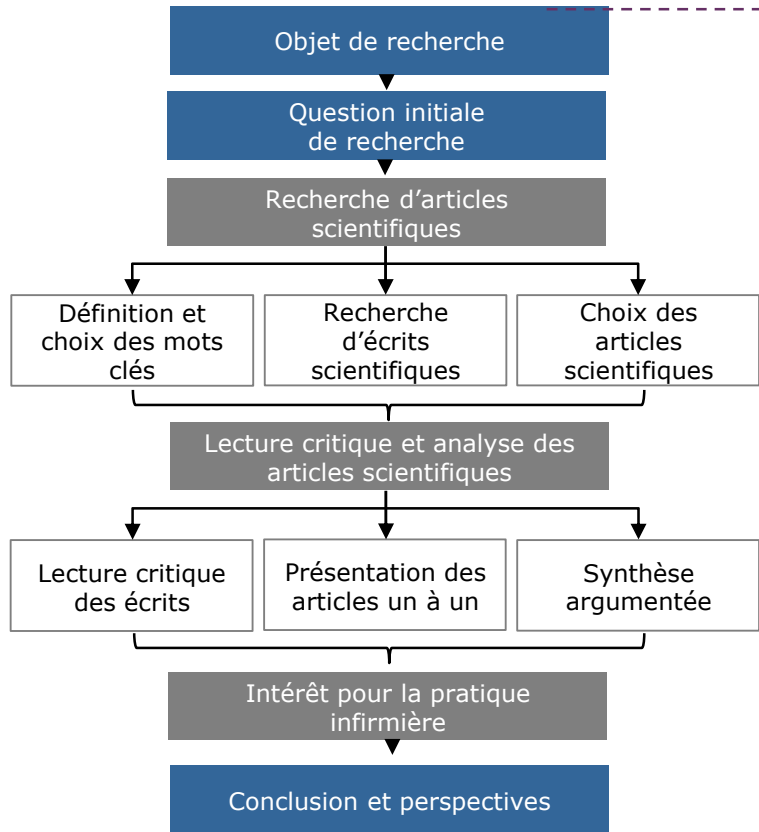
Objet de recherche

Question initiale de recherche

Recherche d'articles scientifiques

Définition et choix des mots clés

Recherche d'écrits scientifiques

Choix des articles scientifiques

Lecture critique et analyse des articles scientifiques

Lecture critique des écrits

Présentation des articles un à un

Synthèse argumentée

Intérêt pour la pratique infirmière

Conclusion et perspectives